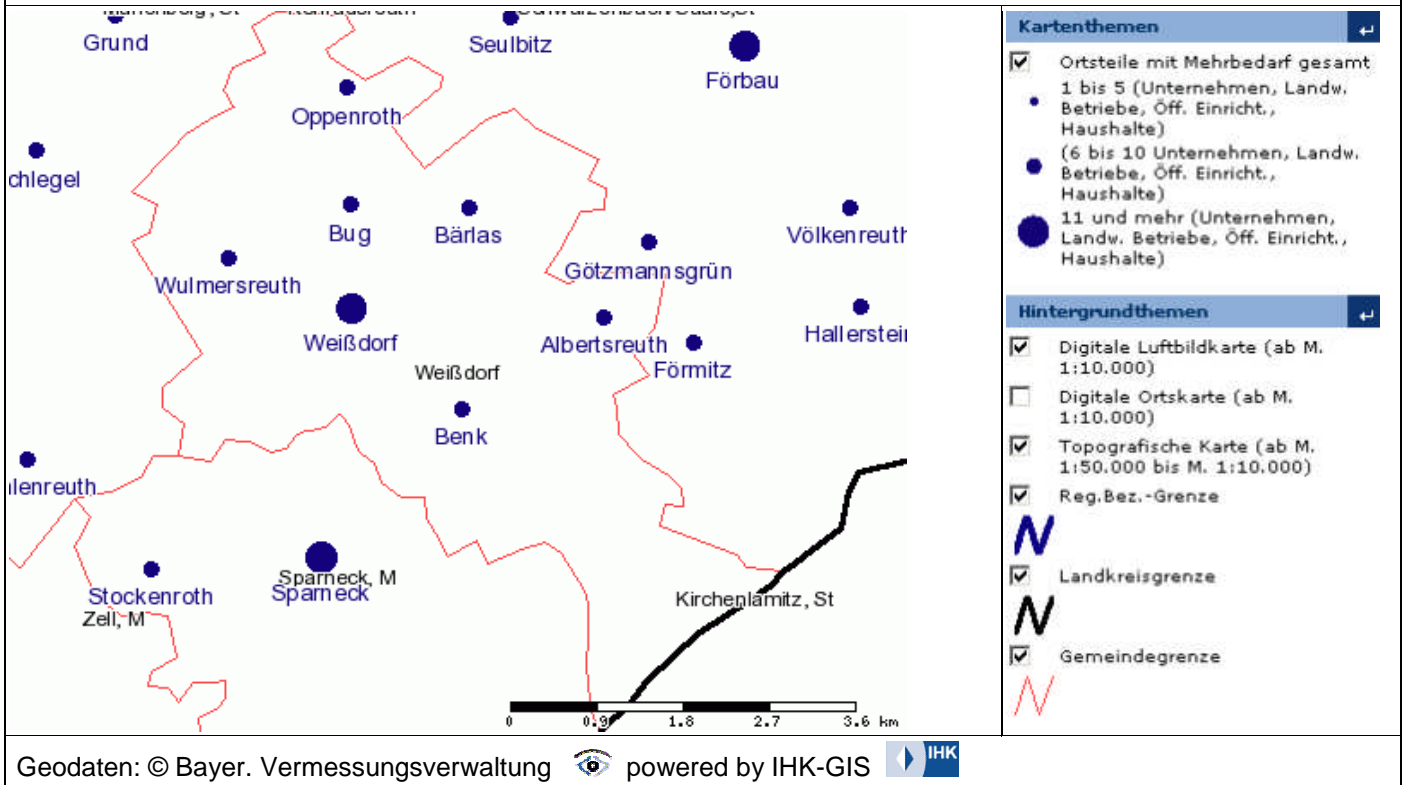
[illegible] Grund Seulbitz Förbau Oppenroth chlegel Bug Bärlas Völkenreut Götzmannsgrün Wulmersreuth Hallerstei Weißdorf Albertsreuth Förmitz Weißdorf Benk lenreuth Stockenroth Sparneck, M Sparneck Zell, M Kirchenlamitz, St

0 0.9 1.8 2.7 3.6 km

Kartenthemen

Ortsteile mit Mehrbedarf gesamt

1 bis 5 (Unternehmen, Landw. Betriebe, Öff. Einricht., Haushalte)

(6 bis 10 Unternehmen, Landw. Betriebe, Öff. Einricht., Haushalte)

11 und mehr (Unternehmen, Landw. Betriebe, Öff. Einricht., Haushalte)

Hintergrundthemen

Digitale Luftbildkarte (ab M. 1:10.000)

Digitale Ortskarte (ab M. 1:10.000)

Topografische Karte (ab M. 1:50.000 bis M. 1:10.000)

Reg.Bez.-Grenze

Landkreisgrenze

Gemeindegrenze

Geodaten: © Bayer. Vermessungsverwaltung powered by IHK-GIS IHK